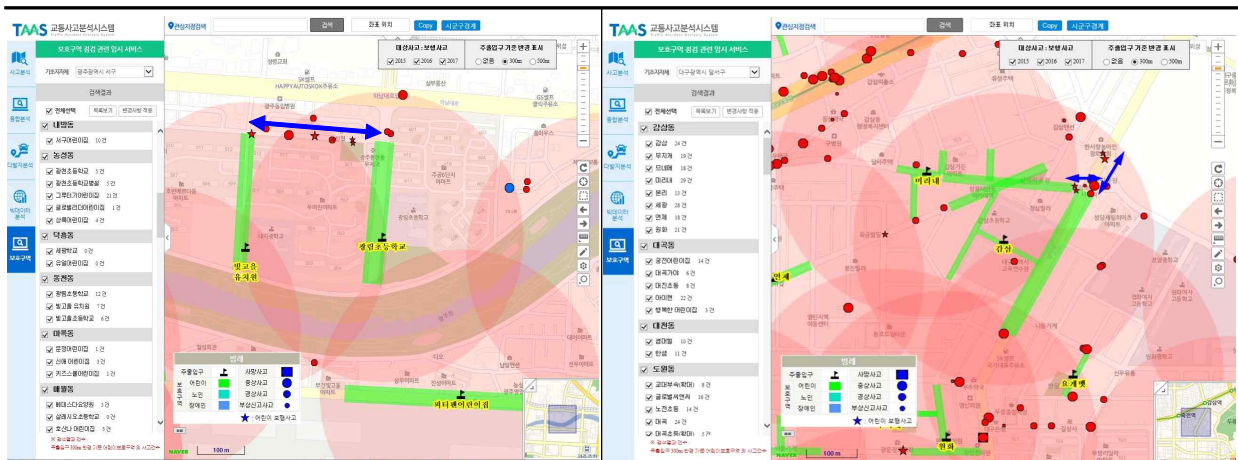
TAAS 교통사고분석시스템

관심지점검색 검색 좌표 위치 Copy 시군구경계

사고분석
통합분석
다발지분석
빅데이터분석
보호구역

보호구역 점검 관련 임시 서비스

기초지자체 광주광역시 서구

검색결과

전체선택 목록보기 변경사항 적용

내방동
서구어린이집 10건

농성동
광천초등학교 3건
광천초등학교병설 3건
그랜미가어린이집 1건
글로벌리더어린이집 1건
상록어린이집 4건

덕흥동
세광학교 6건
은일어린이집 3건

동천동
광명초등학교 12건
빛고을 유치원 1건
빛고을초등학교 6건

매월동
운명어린이집 1건
신애어린이집 1건
키즈스쿨어린이집 1건

쌍촌동
해바다다모앗원 1건
삼육서오초등학교 9건
호산나어린이집 3건

대상사고 : 보행사고 주출입구 기준 반경 표시
2015 2016 2017 없음 300m 500m

빛고을유치원
광천초등학교
피터팬어린이집

범례
주출입구 사망사고
어린이 중상사고
노인 경상사고
장애인 부상신고사고
어린이 보행사고

100 m
NAVER

TAAS 교통사고분석시스템

관심지점검색 검색 좌표 위치 Copy 시군구경계

보호구역 점검 관련 임시 서비스

기초지자체 대구광역시 달서구

검색결과

전체선택 목록보기 변경사항 적용

감삼동
감삼 24건
무지개 19건
안녕 19건
미리내 29건
본리 13건
세광 28건
엔제 18건
정화 21건

대곡동
꿈엔어린이집 14건
대곡가야 6건
대진초등 8건
아이엔 22건
행복한 어린이집 3건

대천동
클라벨 10건
한샘 11건

도원동
교대부속(학대) 8건
글로벌씨엔씨 14건
노전초등 18건
대곡 24건
대곡초등(학대) 3건

대상사고 : 보행사고 주출입구 기준 반경 표시
2015 2016 2017 없음 300m 500m

미리내
감삼
요게벳
엔제
원화

범례
주출입구 사망사고
어린이 중상사고
노인 경상사고
장애인 부상신고사고
어린이 보행사고

100 m
NAVER